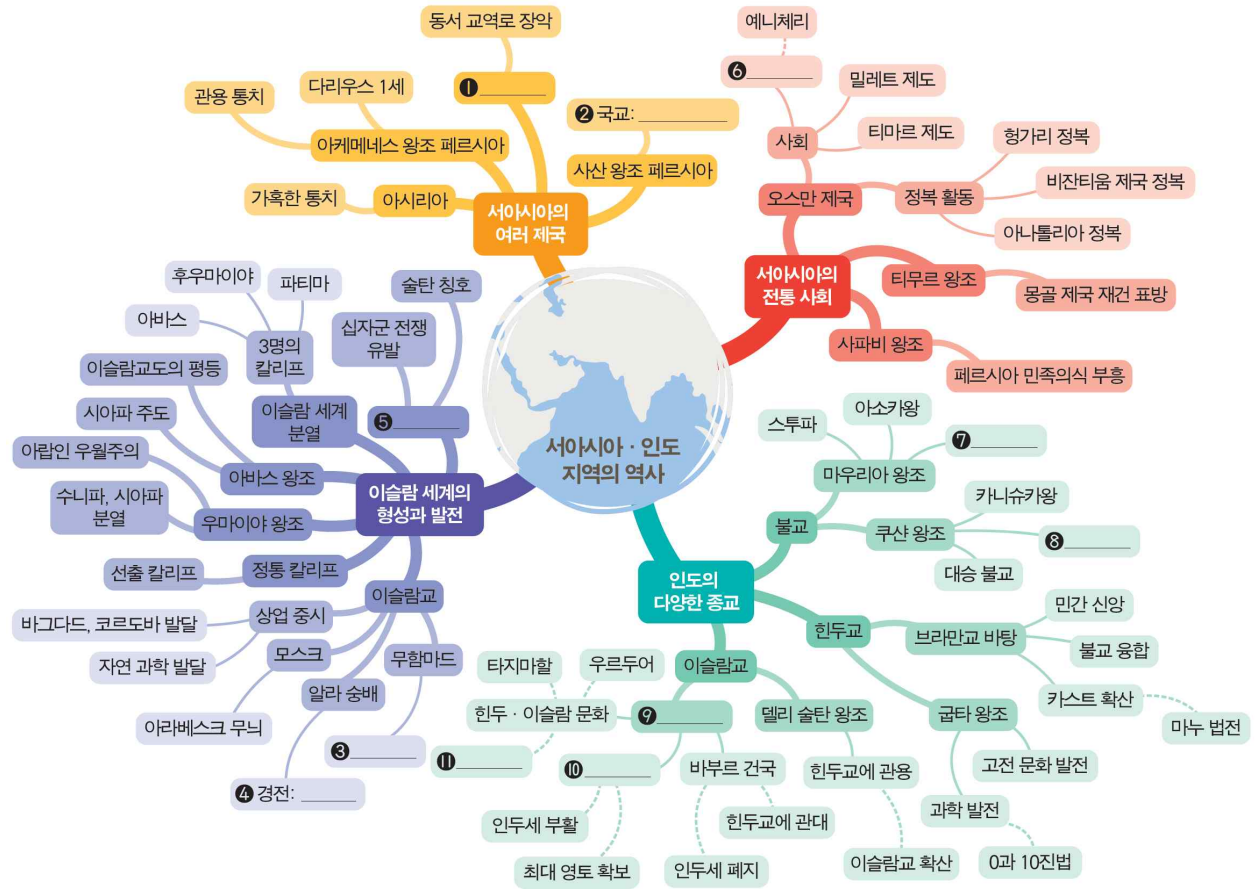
서아시아 · 인도 지역의 역사

서아시아의 여러 제국
동서 교역로 장악
❶________
다리우스 1세
관용 통치
아케메네스 왕조 페르시아
❷ 국교: __________
사산 왕조 페르시아
가혹한 통치
아시리아

서아시아의 전통 사회
예니체리
❻________
밀레트 제도
사회
티마르 제도
헝가리 정복
오스만 제국
정복 활동
비잔티움 제국 정복
아나톨리아 정복
티무르 왕조
몽골 제국 재건 표방
사파비 왕조
페르시아 민족의식 부흥

이슬람 세계의 형성과 발전
후우마이야
파티마
아바스
3명의 칼리프
술탄 칭호
십자군 전쟁 유발
이슬람교도의 평등
이슬람 세계 분열
❺________
시아파 주도
아바스 왕조
아랍인 우월주의
수니파, 시아파 분열
우마이야 왕조
선출 칼리프
정통 칼리프
이슬람교
상업 중시
바그다드, 코르도바 발달
자연 과학 발달
모스크
무함마드
알라 숭배
아라베스크 무늬
❸________
❹ 경전: ______

인도의 다양한 종교
아소카왕
스투파
❼________
마우리아 왕조
카니슈카왕
불교
쿠샨 왕조
❽________
대승 불교
힌두교
민간 신앙
브라만교 바탕
불교 융합
카스트 확산
마누 법전
굽타 왕조
고전 문화 발전
과학 발전
0과 10진법
이슬람교
타지마할
우르두어
힌두 · 이슬람 문화
❾________
델리 술탄 왕조
⓫________
❿________
바부르 건국
힌두교에 관용
인두세 부활
힌두교에 관대
최대 영토 확보
인두세 폐지
이슬람교 확산